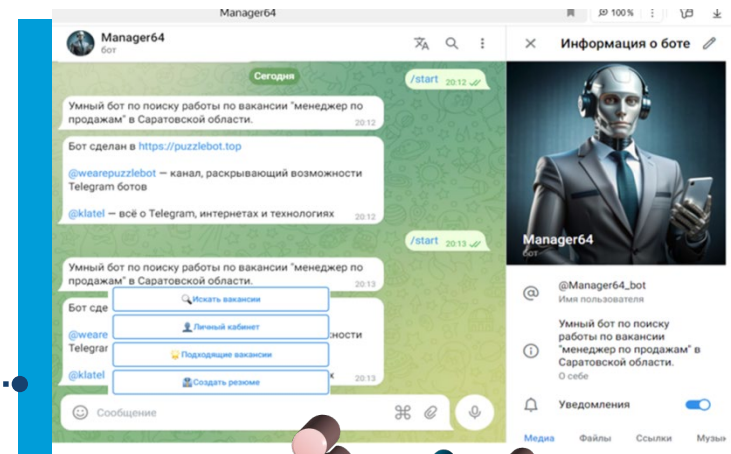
Manager64 100 %

Manager64
бот

Сегодня

/start 20:12

Умный бот по поиску работы по вакансии "менеджер по продажам" в Саратовской области. 20:12

Бот сделан в https://puzzlebot.top

@wearepuzzlebot — канал, раскрывающий возможности Telegram ботов

@klatel — всё о Telegram, интернетах и технологиях 20:12

/start 20:13

Умный бот по поиску работы по вакансии "менеджер по продажам" в Саратовской области. 20:13

Бот сде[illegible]

@weare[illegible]
Telegra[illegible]

@klatel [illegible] 20:13

🔍Искать вакансии
👤Личный кабинет
Подходящие вакансии
Создать резюме

Сообщение

Информация о боте

Manager64
бот

@Manager64_bot
Имя пользователя

Умный бот по поиску работы по вакансии "менеджер по продажам" в Саратовской области.
О себе

Уведомления

Медиа Файлы Ссылки Музы